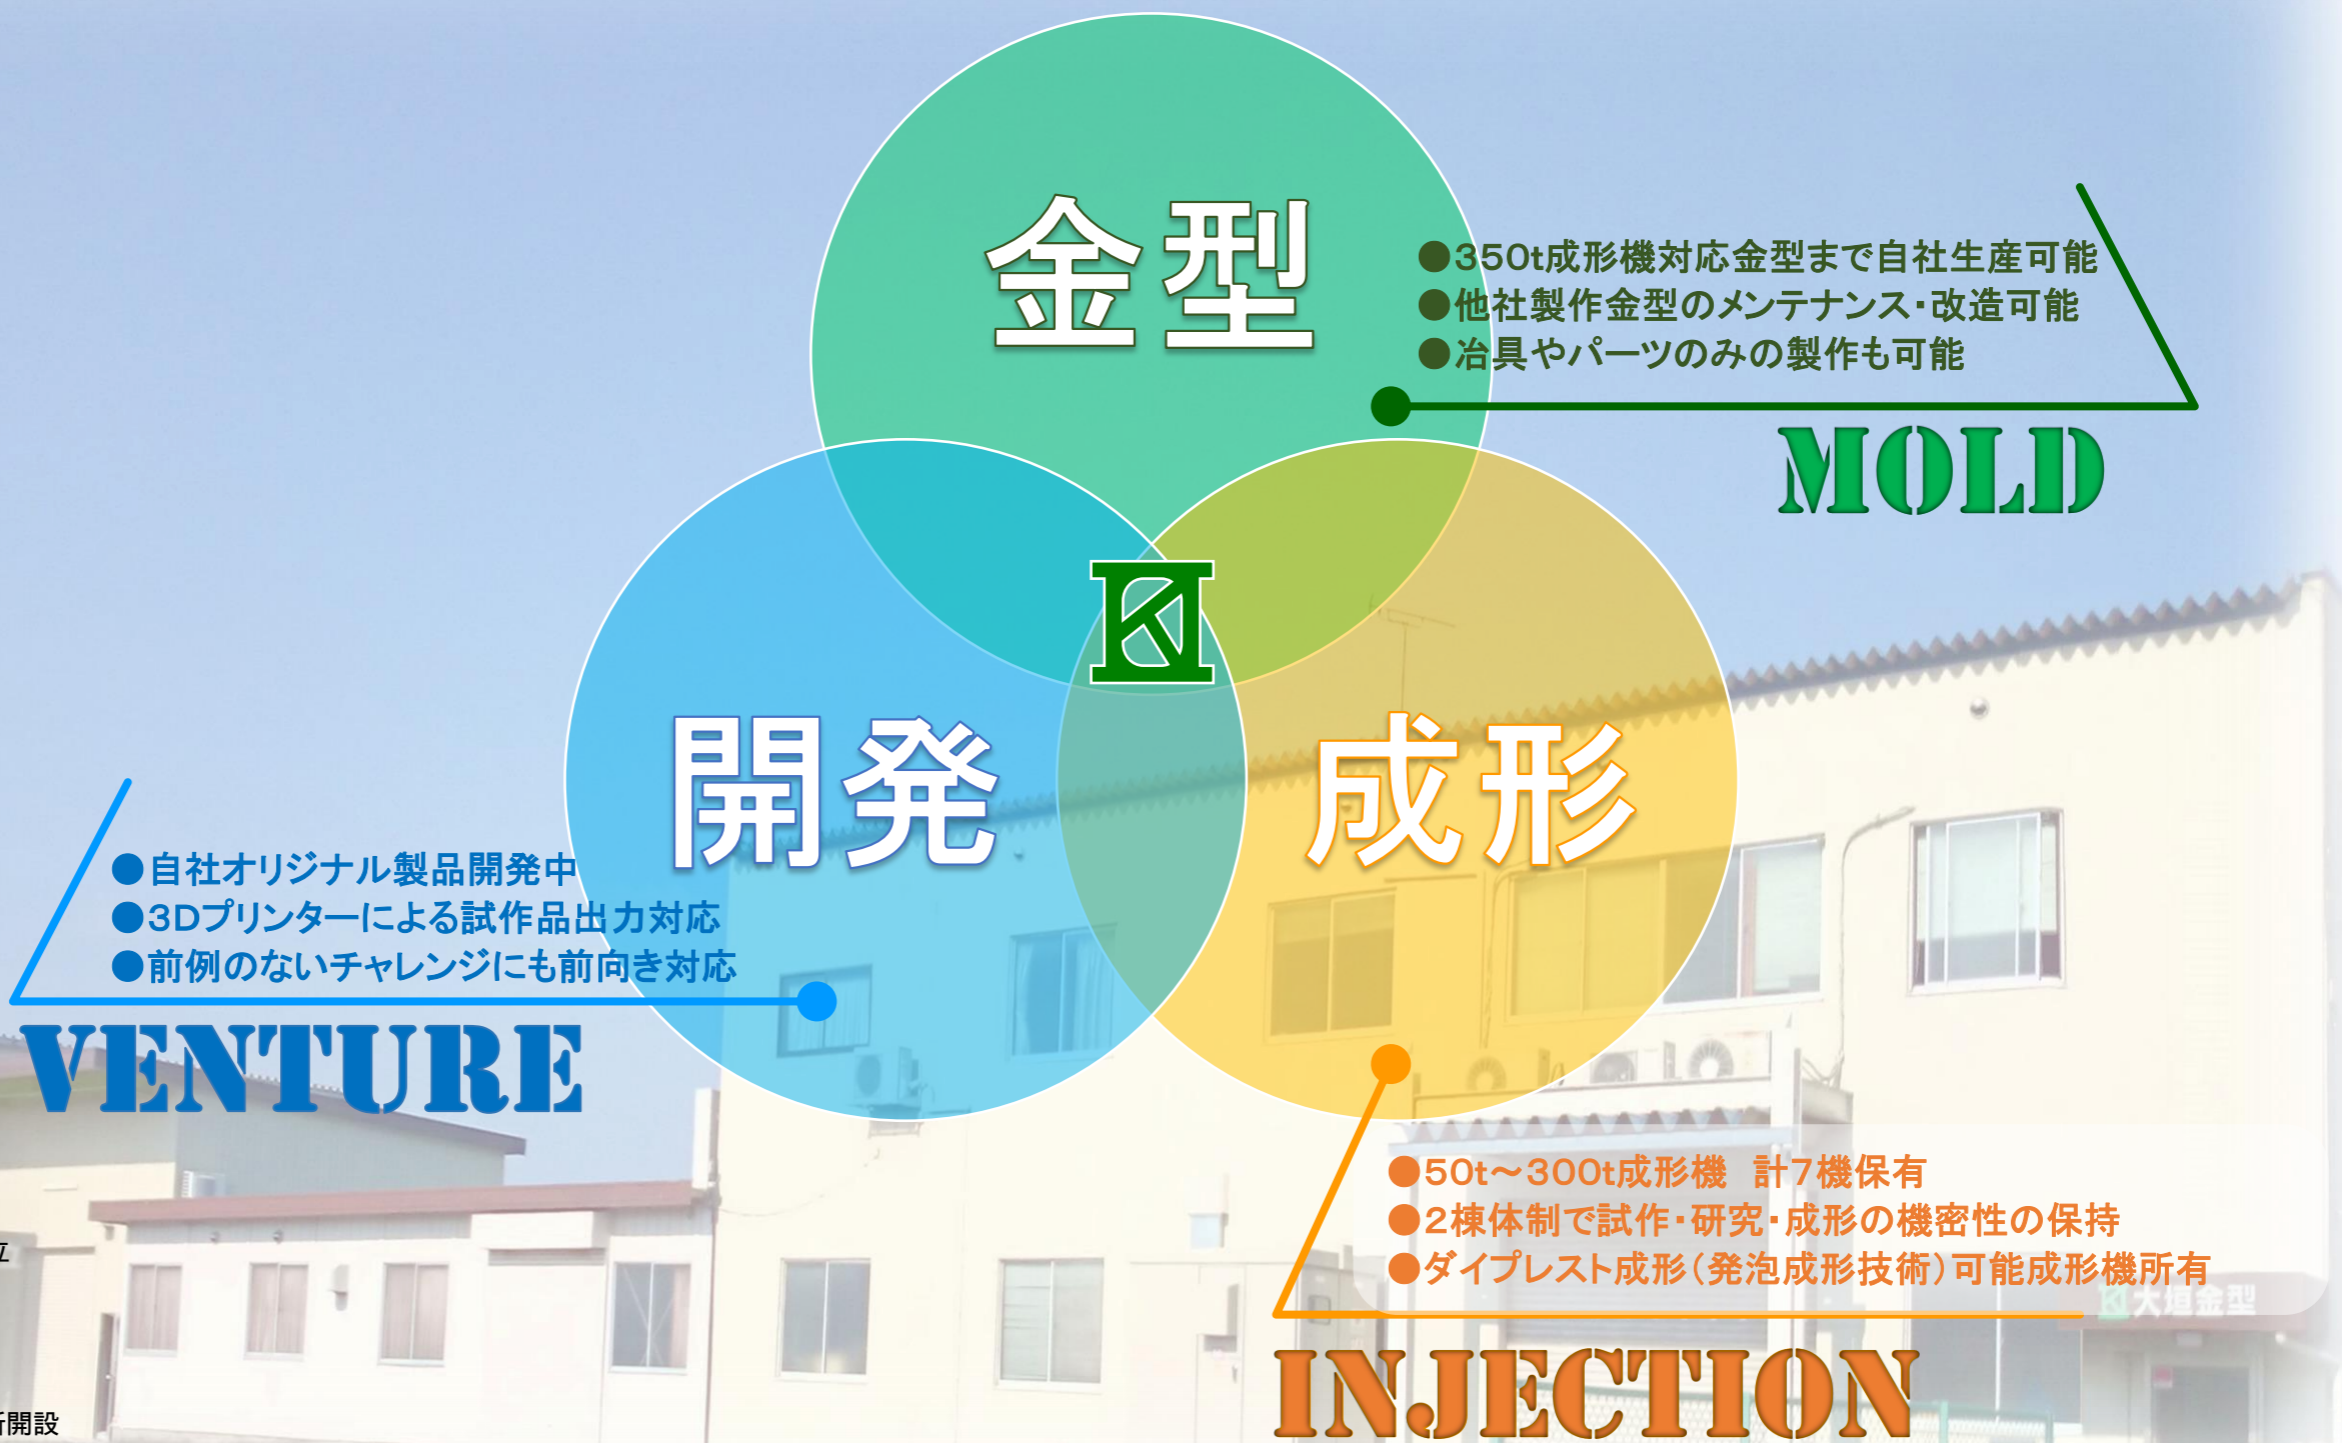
金型

●350t成形機対応金型まで自社生産可能
●他社製作金型のメンテナンス・改造可能
●冶具やパーツのみの製作も可能

MOLD

開発

成形

●自社オリジナル製品開発中
●3Dプリンターによる試作品出力対応
●前例のないチャレンジにも前向き対応

VENTURE

●50t～300t成形機　計7機保有
●2棟体制で試作・研究・成形の機密性の保持
●ダイプレスト成形（発泡成形技術）可能成形機所有

大垣金型

INJECTION

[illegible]

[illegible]開設